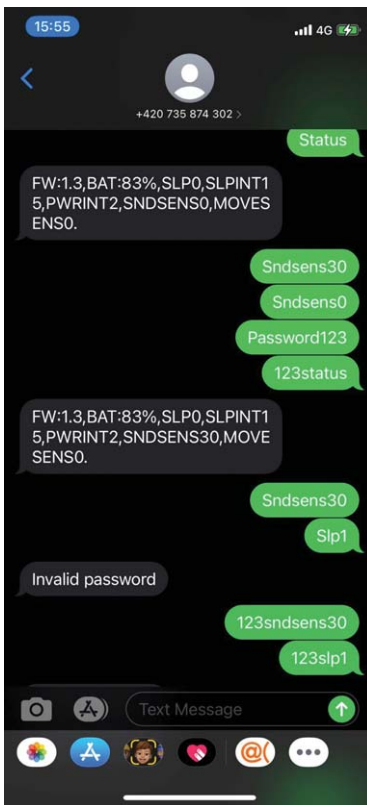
15:55

4G

+420 735 874 302 >

Status

FW:1.3,BAT:83%,SLP0,SLPINT15,PWRINT2,SNDSENS0,MOVESENS0.

Sndsens30

Sndsens0

Password123

123status

FW:1.3,BAT:83%,SLP0,SLPINT15,PWRINT2,SNDSENS30,MOVESENS0.

Sndsens30

Slp1

Invalid password

123sndsens30

123slp1

Text Message